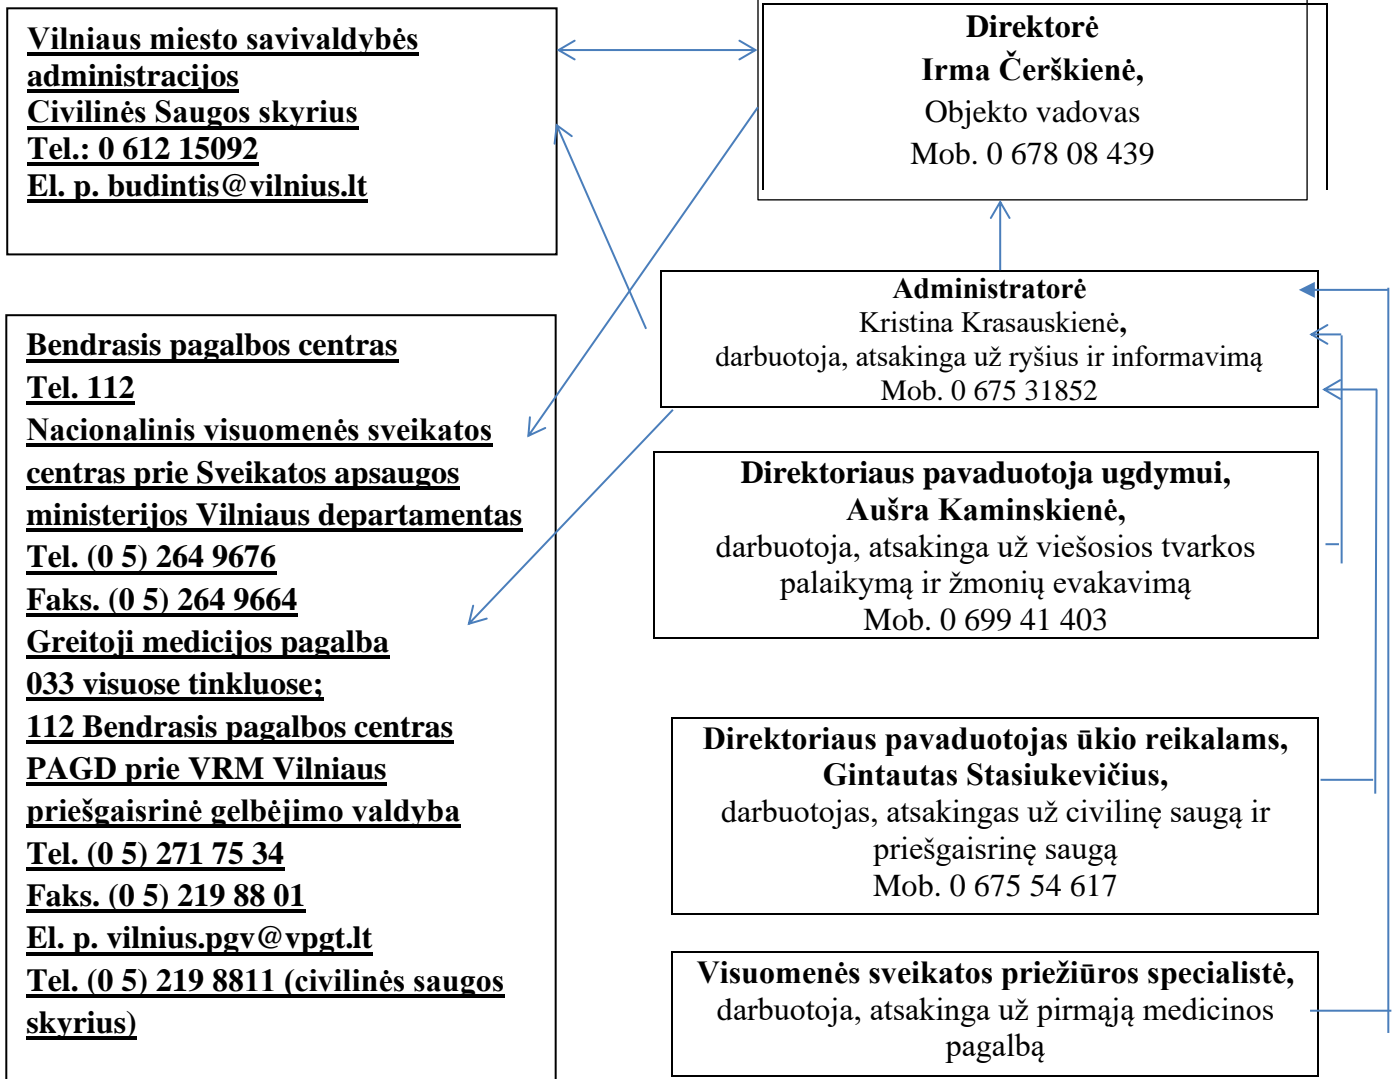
Vilniaus miesto savivaldybės administracijos
Civilinės Saugos skyrius
Tel.: 0 612 15092
El. p. budintis@vilnius.lt

Direktorė
Irma Čerškienė,
Objekto vadovas
Mob. 0 678 08 439

Bendrasis pagalbos centras
Tel. 112
Nacionalinis visuomenės sveikatos centras prie Sveikatos apsaugos ministerijos Vilniaus departamentas
Tel. (0 5) 264 9676
Faks. (0 5) 264 9664
Greitoji medicijos pagalba
033 visuose tinkluose;
112 Bendrasis pagalbos centras
PAGD prie VRM Vilniaus priešgaisrinė gelbėjimo valdyba
Tel. (0 5) 271 75 34
Faks. (0 5) 219 88 01
El. p. vilnius.pgv@vpgt.lt
Tel. (0 5) 219 8811 (civilinės saugos skyrius)

Administratorė
Kristina Krasauskienė,
darbuotoja, atsakinga už ryšius ir informavimą
Mob. 0 675 31852

Direktoriaus pavaduotoja ugdymui,
Aušra Kaminskienė,
darbuotoja, atsakinga už viešosios tvarkos palaikymą ir žmonių evakavimą
Mob. 0 699 41 403

Direktoriaus pavaduotojas ūkio reikalams,
Gintautas Stasiukevičius,
darbuotojas, atsakingas už civilinę saugą ir priešgaisrinę saugą
Mob. 0 675 54 617

Visuomenės sveikatos priežiūros specialistė,
darbuotoja, atsakinga už pirmąją medicinos pagalbą